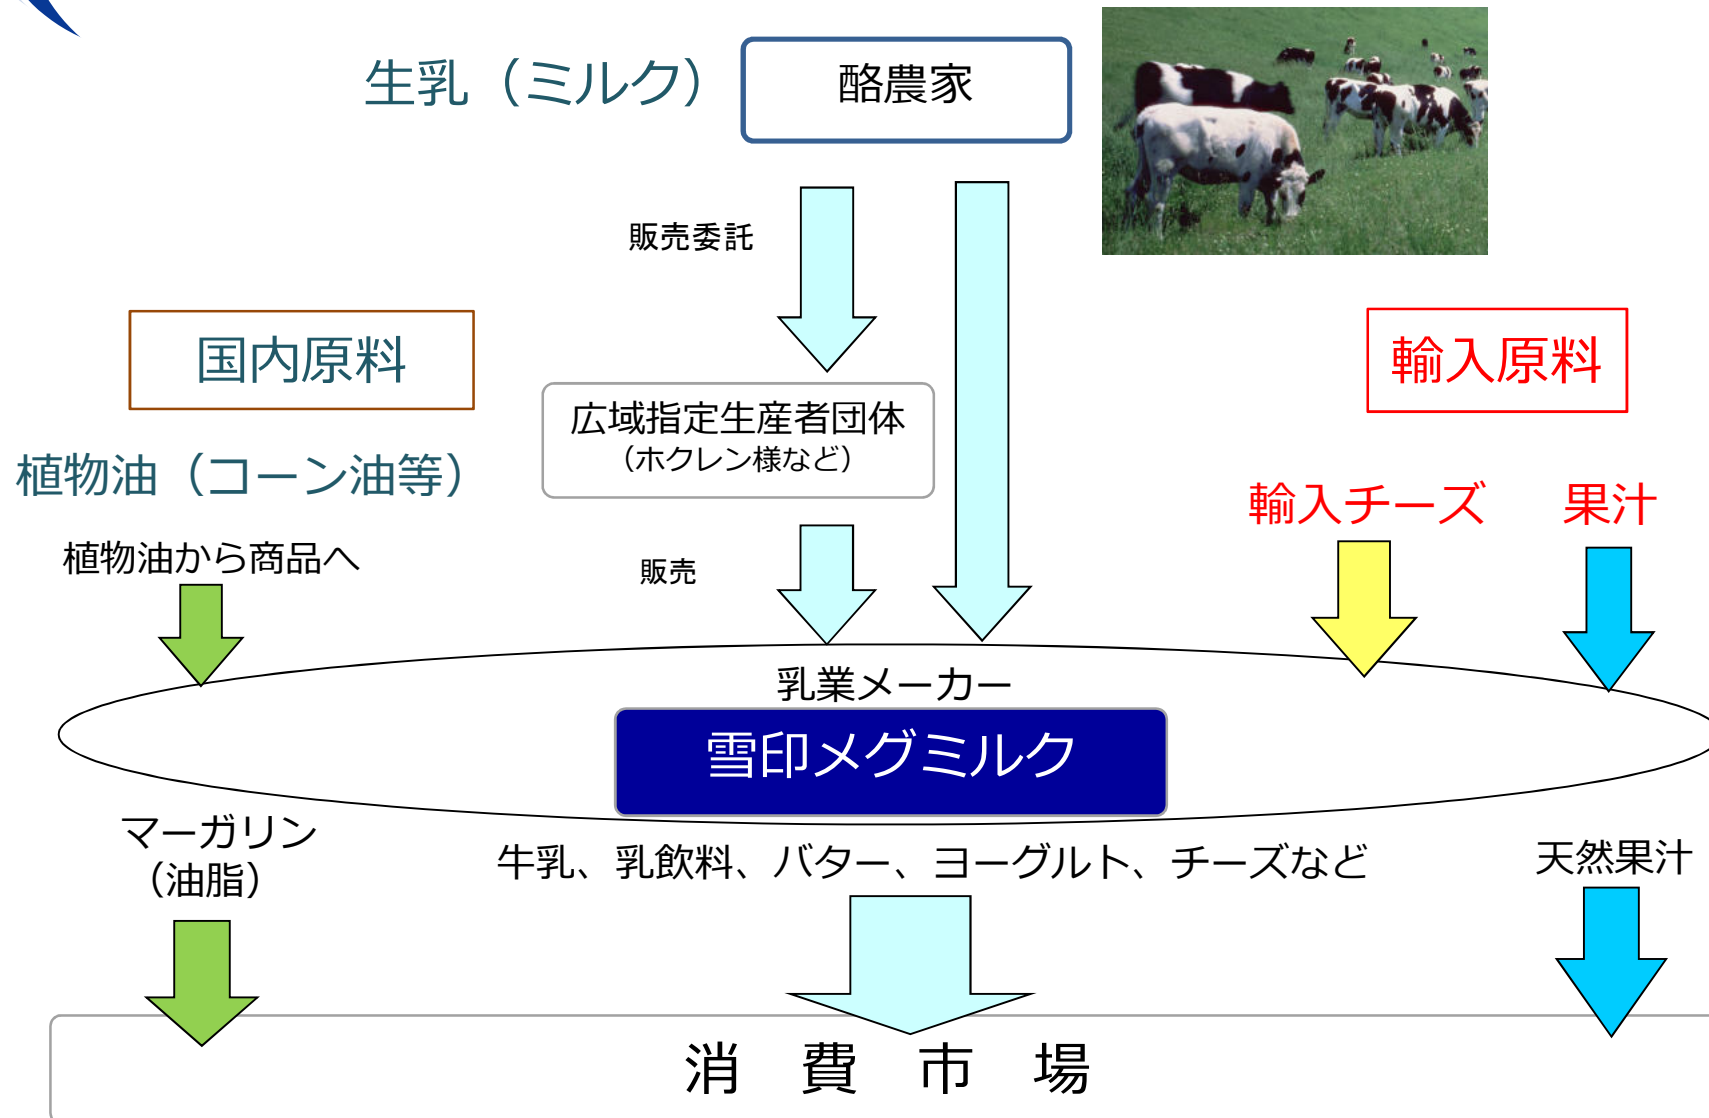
生乳（ミルク）

酪農家

販売委託

国内原料

輸入原料

広域指定生産者団体
（ホクレン様など）

植物油（コーン油等）

輸入チーズ

果汁

植物油から商品へ

販売

乳業メーカー

雪印メグミルク

マーガリン
（油脂）

牛乳、乳飲料、バター、ヨーグルト、チーズなど

天然果汁

消　費　市　場